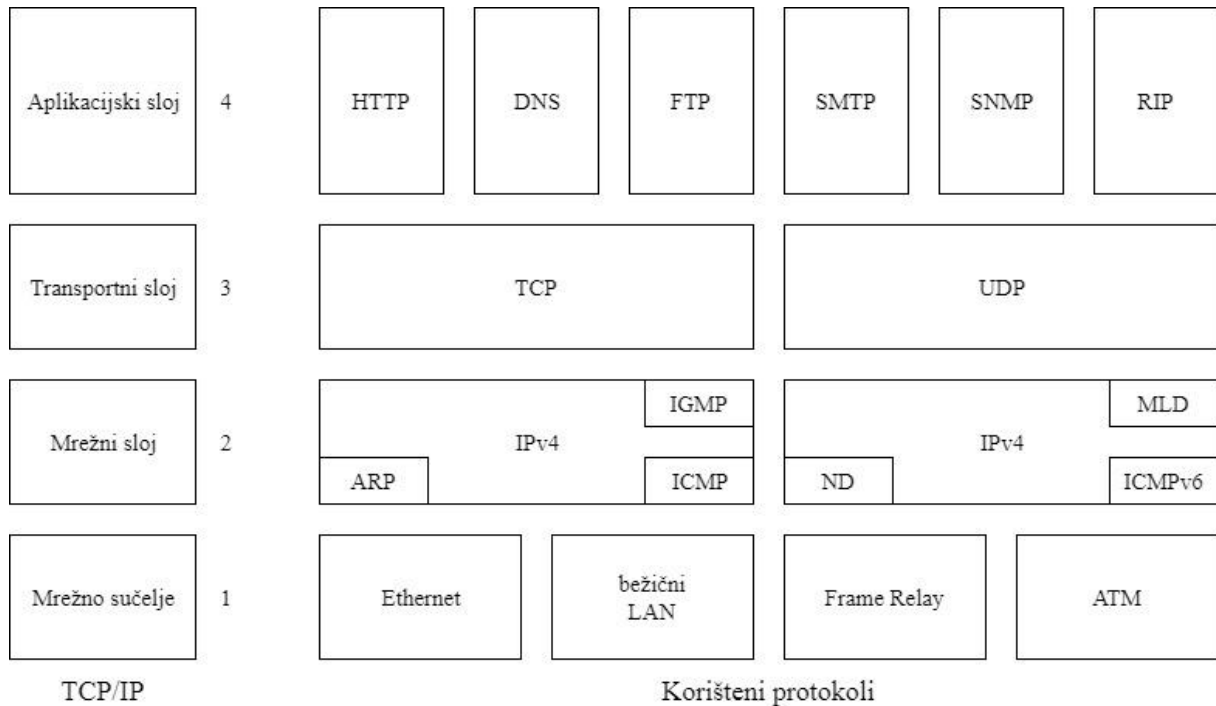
Aplikacijski sloj 4
HTTP
DNS
FTP
SMTP
SNMP
RIP

Transportni sloj 3
TCP
UDP

Mrežni sloj 2
IGMP
IPv4
ARP
ICMP
MLD
IPv4
ND
ICMPv6

Mrežno sučelje 1
Ethernet
bežični LAN
Frame Relay
ATM

TCP/IP

Korišteni protokoli